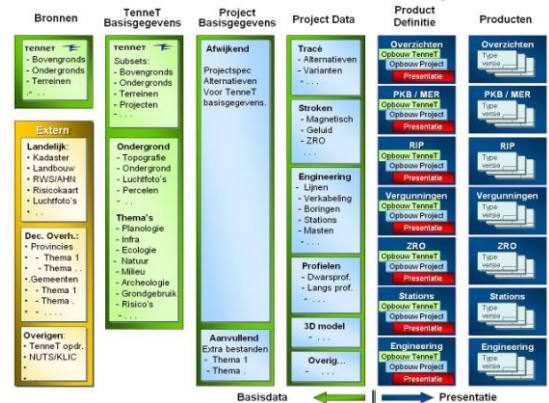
Bronnen

TenneT
- Bovengronds
- Ondergronds
- Terreinen
- . .

Extern

Landelijk:
- Kadaster
- Landbouw
- RWS/AHN
- Risicokaart
- Luchtfoto's
- . .

Dec. Overh.:
- Provincies
- Thema 1
- Thema . .
- Gemeenten
- Thema 1
- Thema .
- . .

Overigen:
- TenneT opdr.
- NUTS/KLIC
- . .

TenneT Basisgegevens

TenneT
Subsets:
- Bovengronds
- Ondergronds
- Terreinen
- Projecten
- . . .

Ondergrond
- Topografie
- Ondergrond
- Luchtfoto's
- Percelen
- . . .

Thema's
- Planologie
- Infra
- Ecologie
- Natuur
- Milieu
- Archeologie
- Grondgebruik
- Risico's
- . . .

Project Basisgegevens

Afwijkend
Projectspec Alternatieven Voor TenneT basisgegevens.

Aanvullend
Extra bestanden
- Thema 1
- Thema .

Project Data

Tracé
- Alternatieven
- Varianten
- . . .

Stroken
- Magnetisch
- Geluid
- ZRO
- . . .

Engineering
- Lijnen
- Verkabeling
- Boringen
- Stations
- Masten
- . . .

Profielen
- Dwarsprof.
- Langs prof.
- . . .

3D model
- . . .

Overig...
- . . .

Product Definitie

Overzichten
Opbouw TenneT
Opbouw Project
Presentatie

PKB / MER
Opbouw TenneT
Opbouw Project
Presentatie

RIP
Opbouw TenneT
Opbouw Project
Presentatie

Vergunningen
Opbouw TenneT
Opbouw Project
Presentatie

ZRO
Opbouw TenneT
Opbouw Project
Presentatie

Stations
Opbouw TenneT
Opbouw Project
Presentatie

Engineering
Opbouw TenneT
Opbouw Project
Presentatie

Producten

Overzichten
Type versie

PKB / MER
Type versie

RIP
Type versie

Vergunningen
Type versie

ZRO
Type versie

Stations
Type versie

Engineering
Type versie

Basisdata

Presentatie